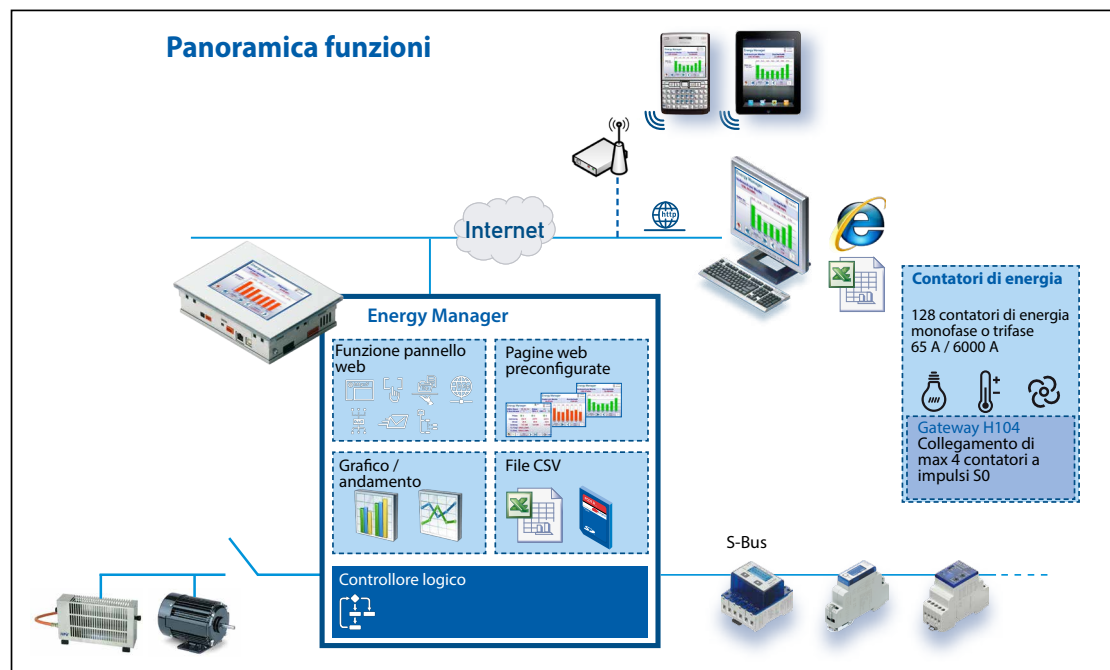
Panoramica funzioni

Internet

http

Energy Manager

Funzione pannello web

Pagine web preconfigurate

Grafico / andamento

File CSV

Controllore logico

Contatori di energia

128 contatori di energia monofase o trifase 65 A / 6000 A

Gateway H104
Collegamento di max 4 contatori a impulsi S0

S-Bus